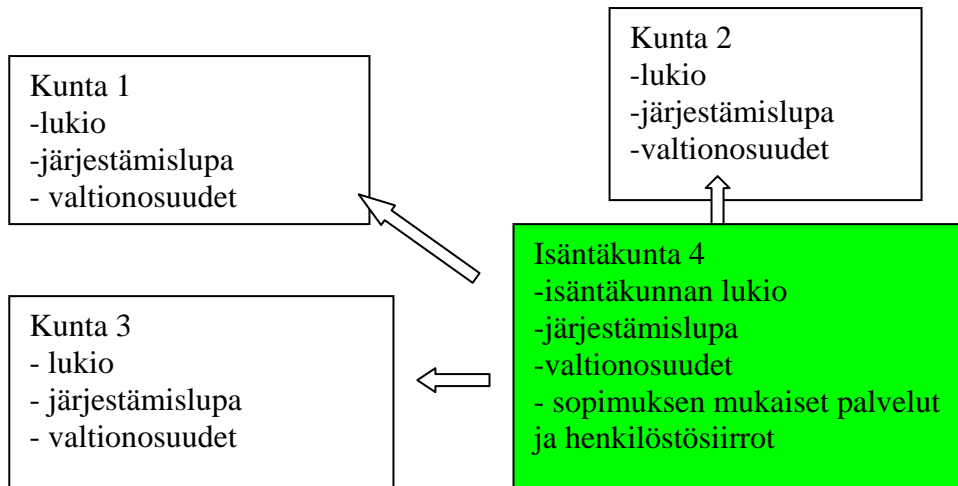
Kunta 2
-lukio
-järjestämislupa
-valtionosuudet

Kunta 1
-lukio
-järjestämislupa
- valtionosuudet

Isäntäkunta 4
-isäntäkunnan lukio
-järjestämislupa
-valtionosuudet
- sopimuksen mukaiset palvelut ja henkilöstösiirrot

Kunta 3
- lukio
- järjestämislupa
- valtionosuudet